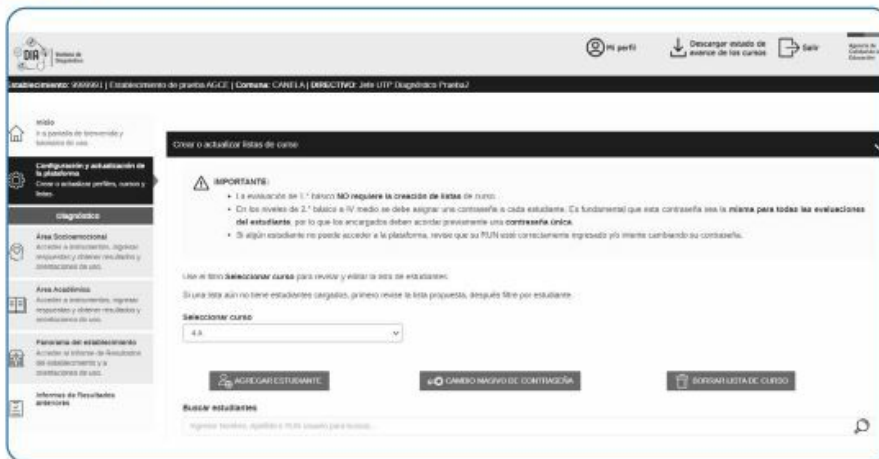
DIA Sistema de Diagnóstico

Mi perfil
Descargar estado de avance de los cursos
Salir
Agencia de Calidad de la Educación

Establecimiento: 9999991 | Establecimiento de prueba AGCE | Comuna: CANELA | DIRECTIVO: Jefe UTP Diagnóstico Prueba2

Inicio
Ir a pantalla de bienvenida y tutoriales de uso.

Configuración y actualización de la plataforma
Crear o actualizar perfiles, cursos y listas.

Diagnóstico

Área Socioemocional
Acceder a instrumentos, ingresar respuestas y obtener resultados y orientaciones de uso.

Área Académica
Acceder a instrumentos, ingresar respuestas y obtener resultados y orientaciones de uso.

Panorama del establecimiento
Acceder al Informe de Resultados del establecimiento y a orientaciones de uso.

Informes de Resultados anteriores

Crear o actualizar listas de curso

IMPORTANTE:
• La evaluación de 1.° básico NO requiere la creación de listas de curso.
• En los niveles de 2.° básico a IV medio se debe asignar una contraseña a cada estudiante. Es fundamental que esta contraseña sea la misma para todas las evaluaciones del estudiante, por lo que los encargados deben acordar previamente una contraseña única.
• Si algún estudiante no puede acceder a la plataforma, revise que su RUN esté correctamente ingresado y/o intente cambiando su contraseña.

Use el filtro Seleccionar curso para revisar y editar la lista de estudiantes.

Si una lista aún no tiene estudiantes cargados, primero revise la lista propuesta, después filtre por estudiante.

Seleccionar curso
4 A

AGREGAR ESTUDIANTE
CAMBIO MASIVO DE CONTRASEÑA
BORRAR LISTA DE CURSO

Buscar estudiantes
Ingrese Nombre, Apellido o RUN usuario para buscar...